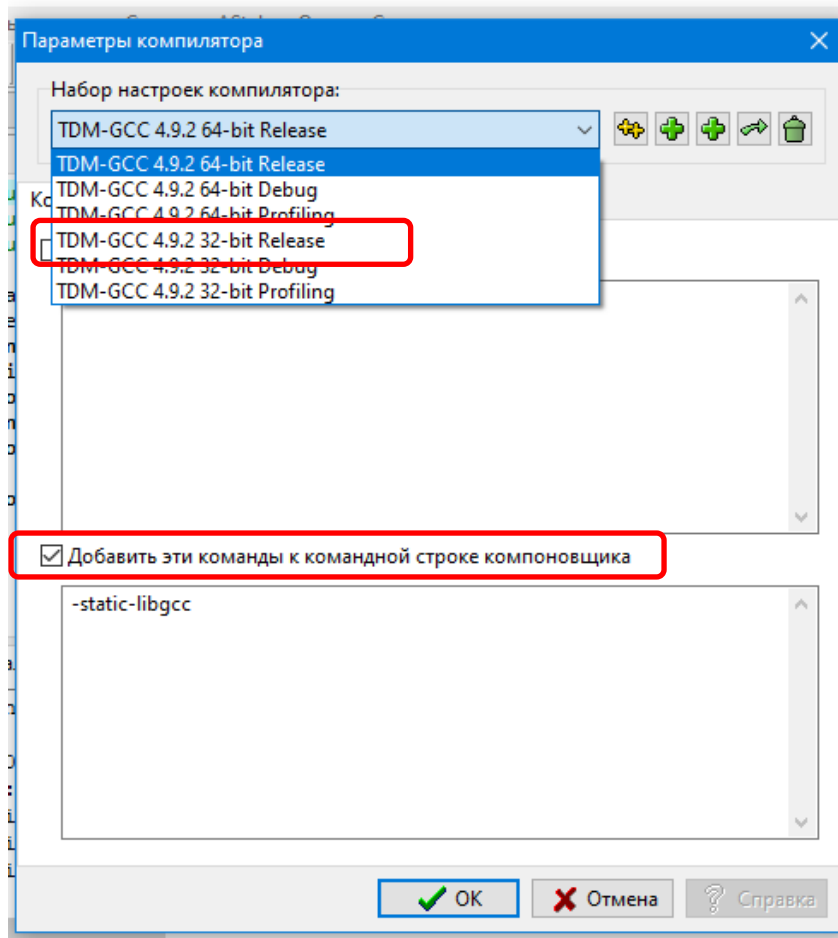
Параметры компилятора

Набор настроек компилятора:

TDM-GCC 4.9.2 64-bit Release

TDM-GCC 4.9.2 64-bit Release
TDM-GCC 4.9.2 64-bit Debug
TDM-GCC 4.9.2 64-bit Profiling
TDM-GCC 4.9.2 32-bit Release
TDM-GCC 4.9.2 32-bit Debug
TDM-GCC 4.9.2 32-bit Profiling

Ко

Добавить эти команды к командной строке компоновщика

-static-libgcc

OK
Отмена
Справка